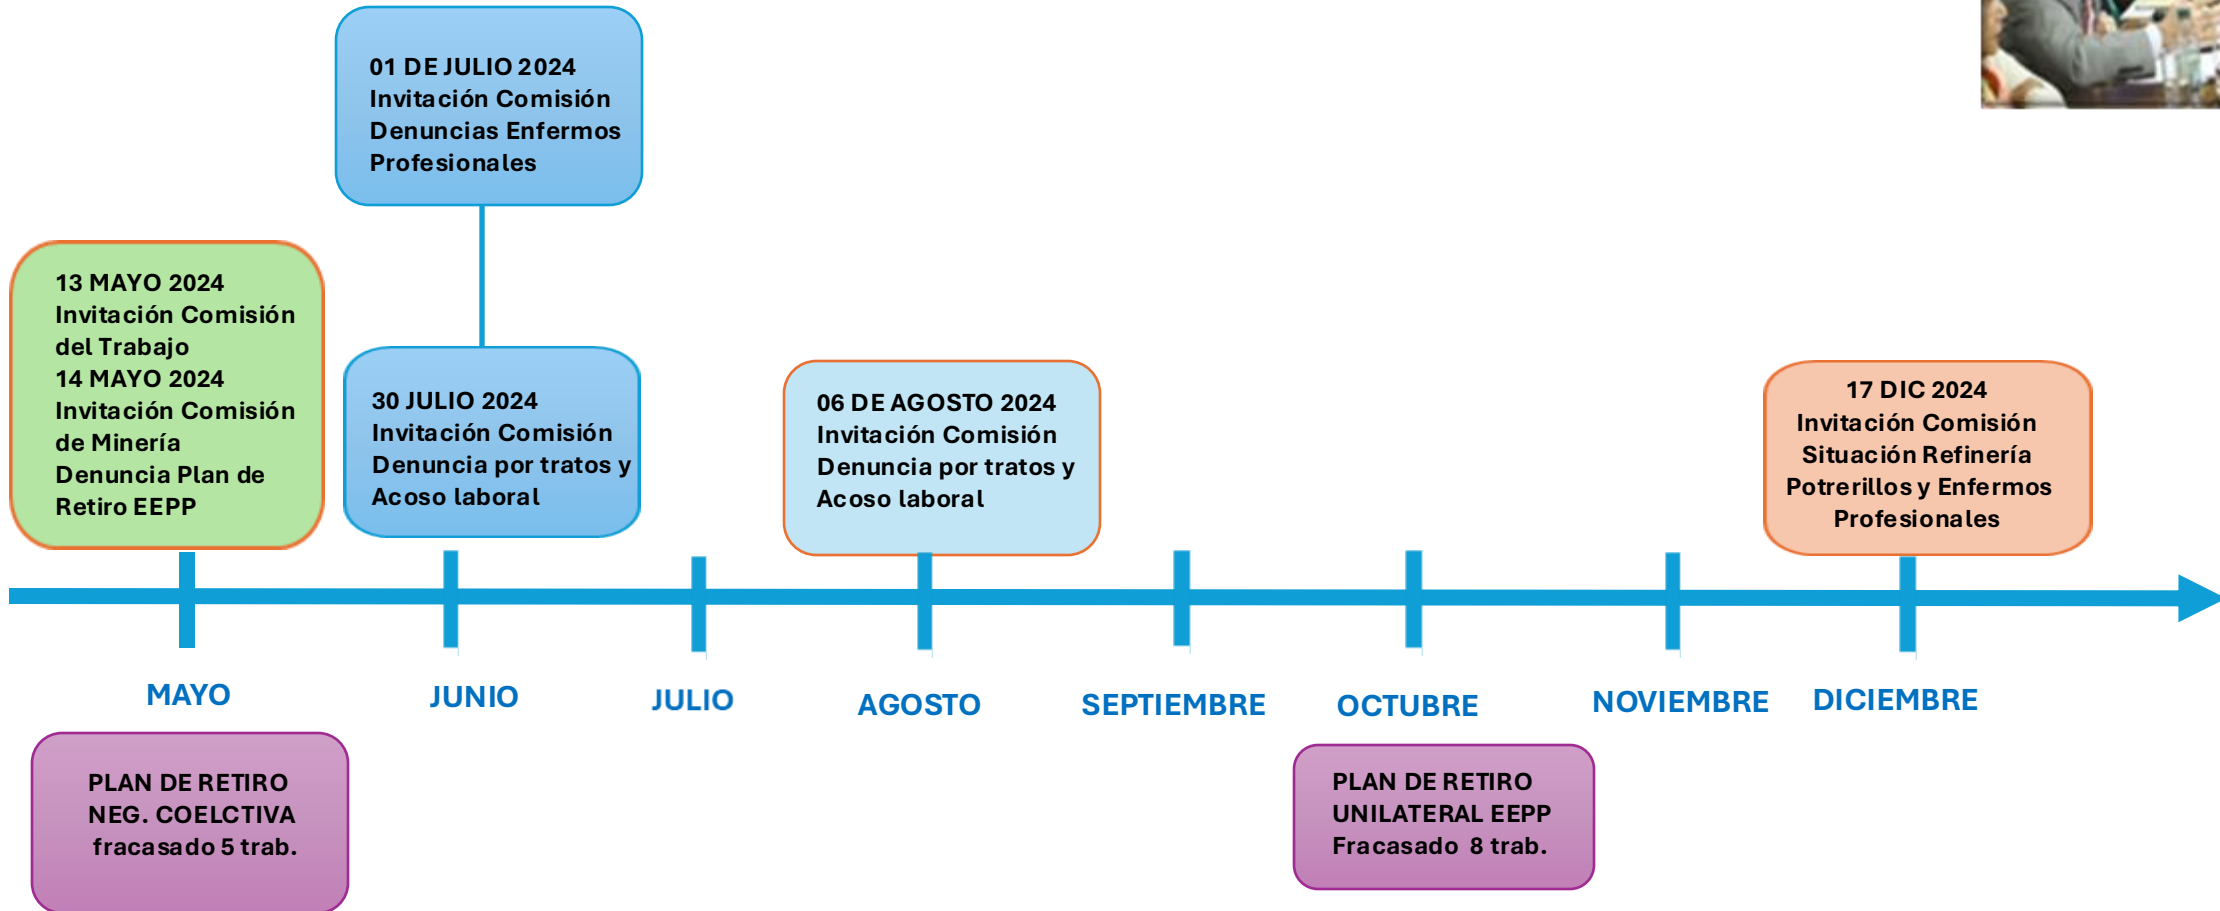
01 DE JULIO 2024
Invitación Comisión
Denuncias Enfermos
Profesionales

13 MAYO 2024
Invitación Comisión
del Trabajo
14 MAYO 2024
Invitación Comisión
de Minería
Denuncia Plan de
Retiro EEPP

30 JULIO 2024
Invitación Comisión
Denuncia por tratos y
Acoso laboral

06 DE AGOSTO 2024
Invitación Comisión
Denuncia por tratos y
Acoso laboral

17 DIC 2024
Invitación Comisión
Situación Refinería
Potrerillos y Enfermos
Profesionales

MAYO

JUNIO

JULIO

AGOSTO

SEPTIEMBRE

OCTUBRE

NOVIEMBRE

DICIEMBRE

PLAN DE RETIRO
NEG. COELCTIVA
fracasado 5 trab.

PLAN DE RETIRO
UNILATERAL EEPP
Fracasado 8 trab.